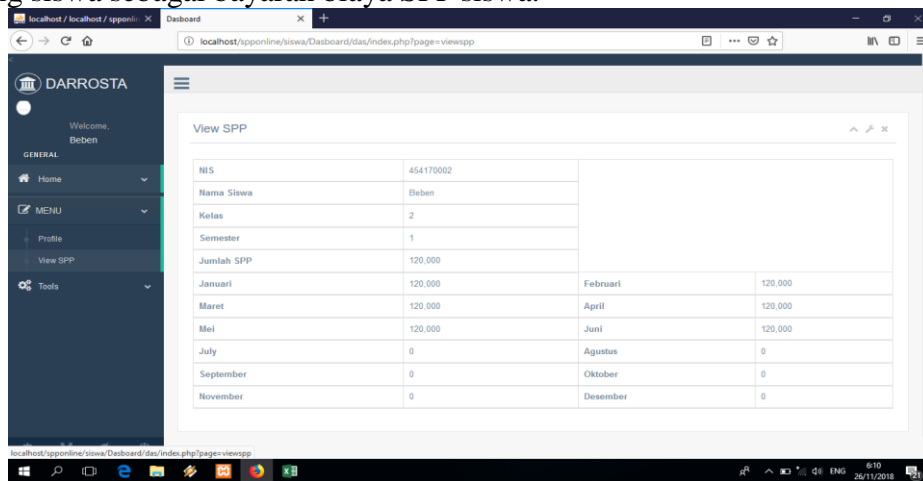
localhost / localhost / spponli ×
Dasboard ×
+
localhost/spponline/siswa/Dasboard/das/index.php?page=viewspp

DARROSTA
Welcome,
Beben
GENERAL
Home
MENU
Profile
View SPP
Tools

View SPP

| NIS | 454170002 | | |
|---|---|---|---|
| Nama Siswa | Beben | | |
| Kelas | 2 | | |
| Semester | 1 | | |
| Jumlah SPP | 120,000 | | |
| Januari | 120,000 | Februari | 120,000 |
| Maret | 120,000 | April | 120,000 |
| Mei | 120,000 | Juni | 120,000 |
| July | 0 | Agustus | 0 |
| September | 0 | Oktober | 0 |
| November | 0 | Desember | 0 |

localhost/spponline/siswa/Dasboard/das/index.php?page=viewspp
ENG 6:10 26/11/2018